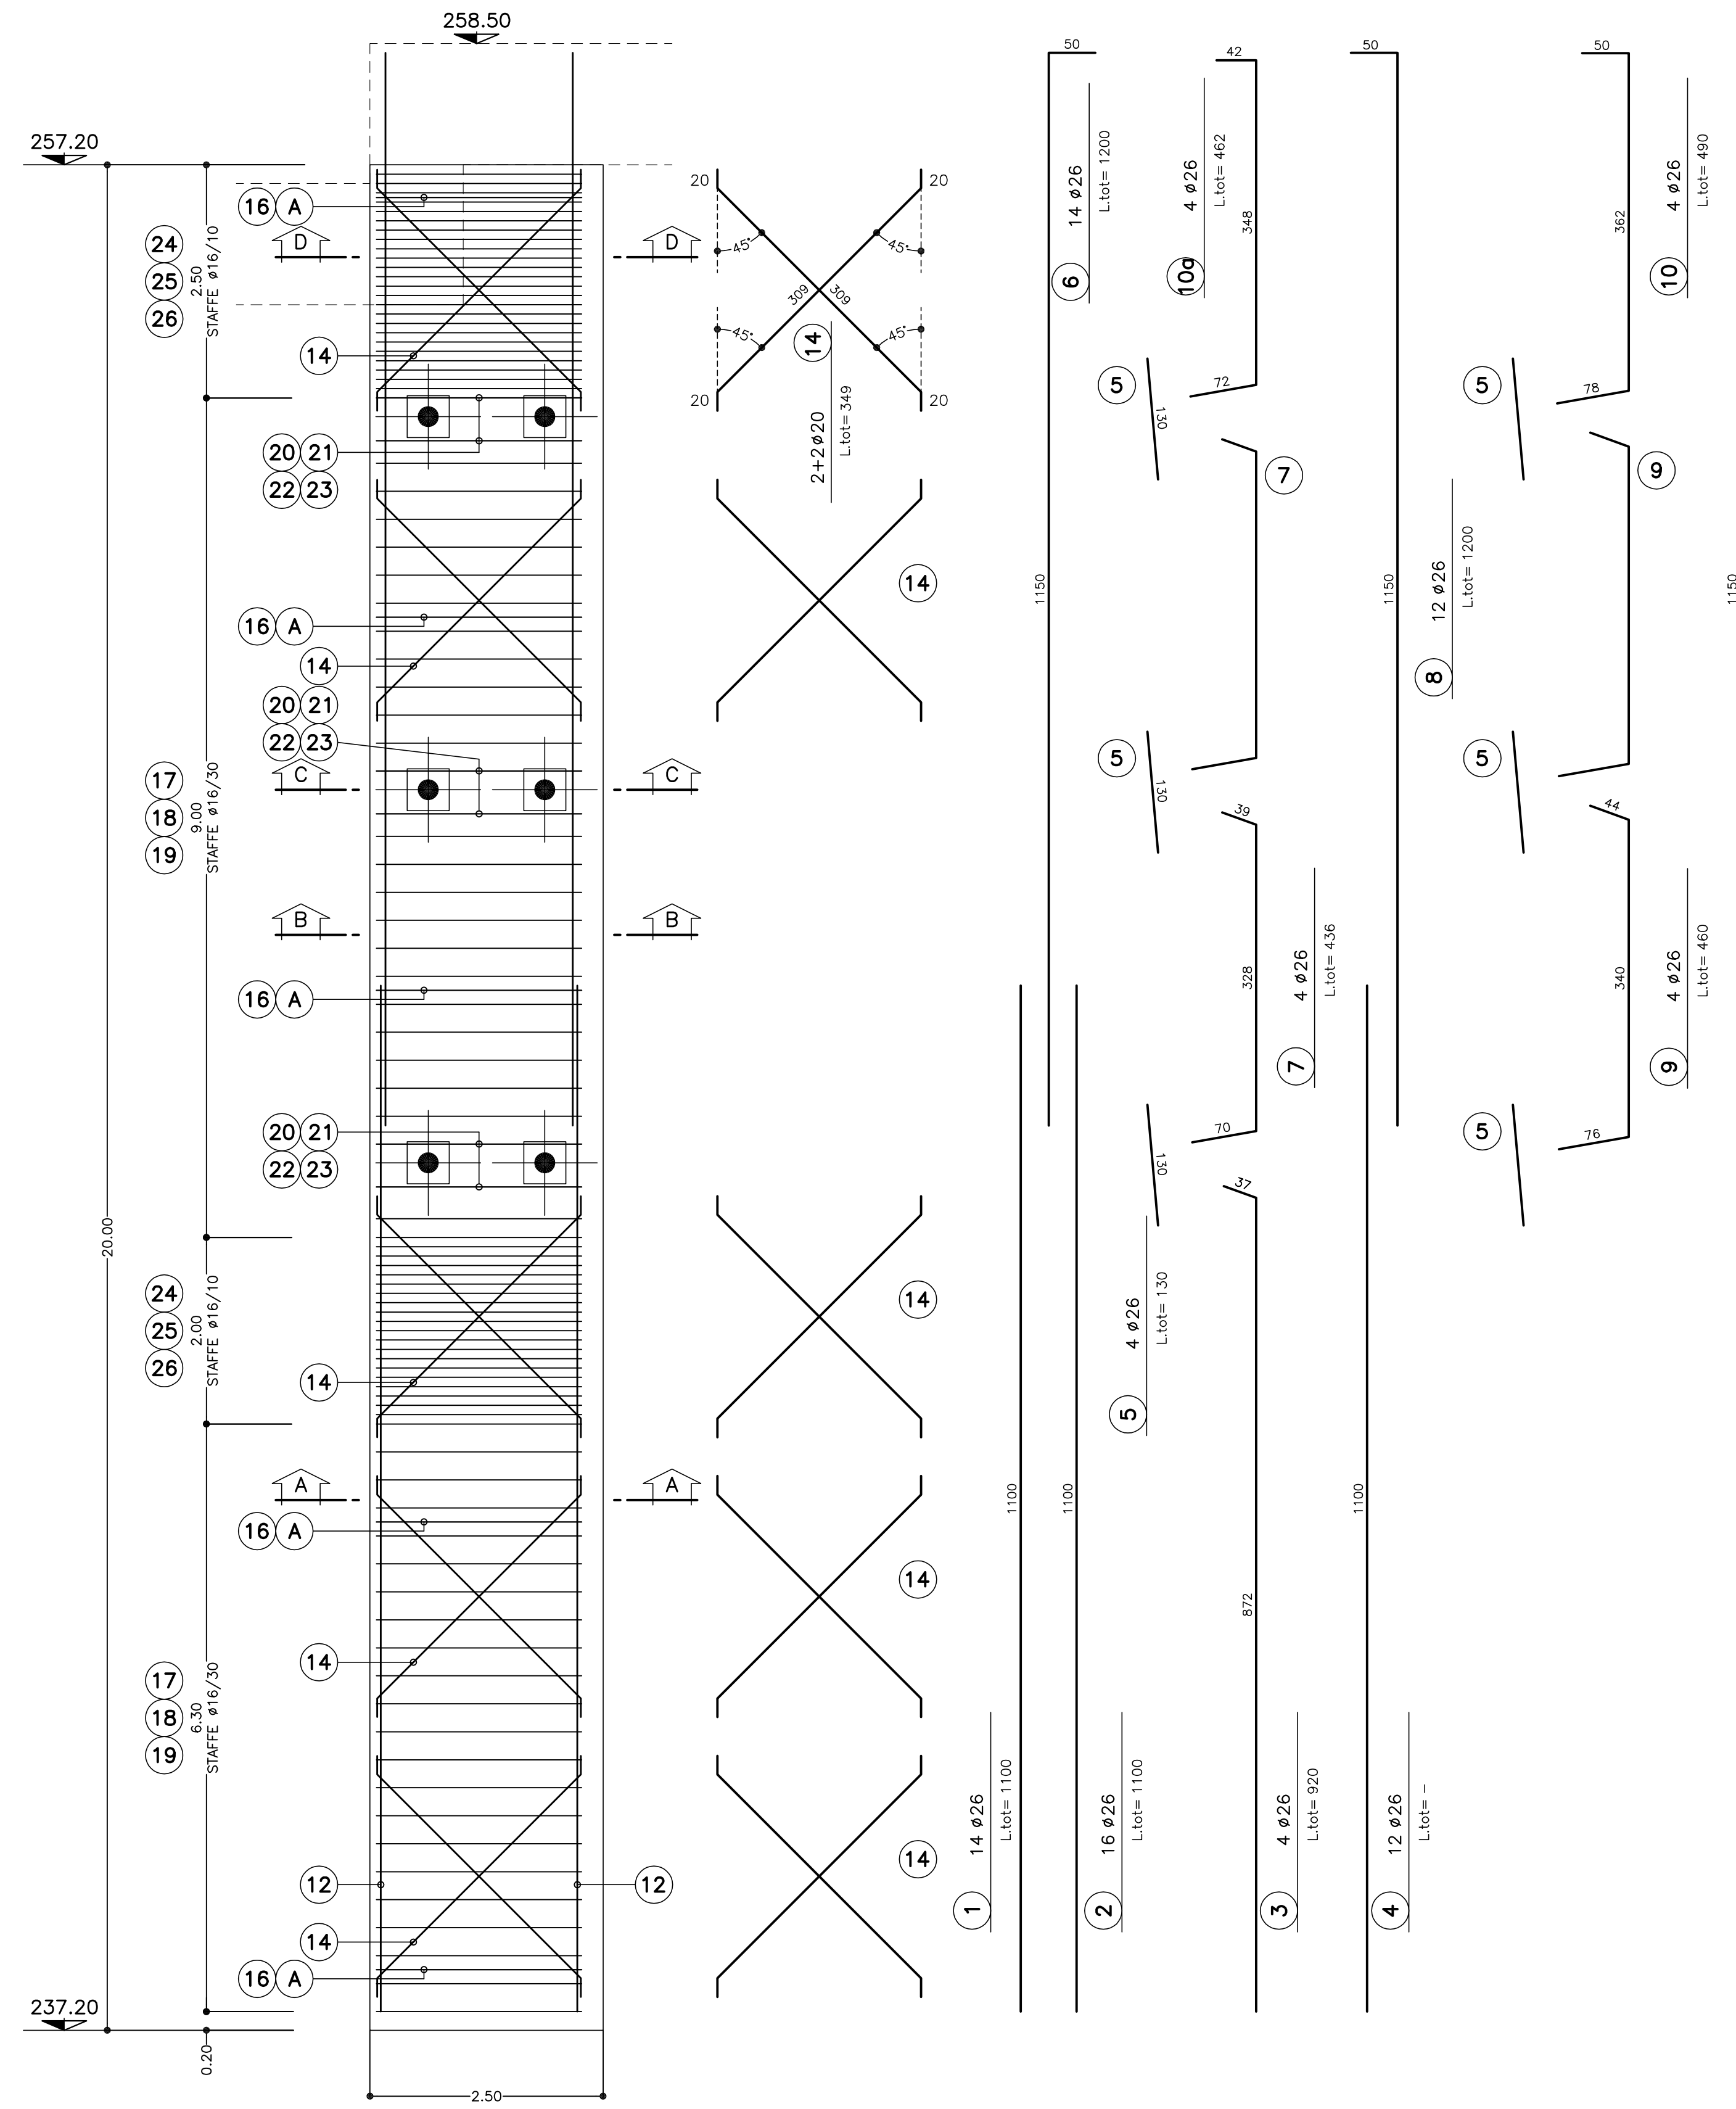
258.50

257.20

16 A

24
25
26

2.50
STAFFE ø16/10

D

D

14

20 21
22 23

16 A

14

20 21
22 23

17
18
19

9.00
STAFFE ø16/30

C

C

B

B

16 A

20 21
22 23

20.00

24
25
26

2.00
STAFFE ø16/10

14

A

A

16 A

14

17
18
19

6.30
STAFFE ø16/30

12

12

14

16 A

237.20

0.20

2.50

20
20
45°
45°
309
309
45°
45°
20
20
14
2+2ø20
L.tot= 349

14

14

14

14

50
1150
14 ø26
L.tot= 1200
6

1100
14 ø26
L.tot= 1100
1

1100
16 ø26
L.tot= 1100
2

42
348
4 ø26
L.tot= 462
10a

5
130
72
7

5
130
39
328
4 ø26
L.tot= 436
7

5
130
70
37
4 ø26
L.tot= 130
5

872
4 ø26
L.tot= 920
3

50
1150
12 ø26
L.tot= 1200
8

1100
12 ø26
L.tot= –
4

50
362
4 ø26
L.tot= 490
10

5
78
9

5
44
340
4 ø26
L.tot= 460
9

5
76

1150